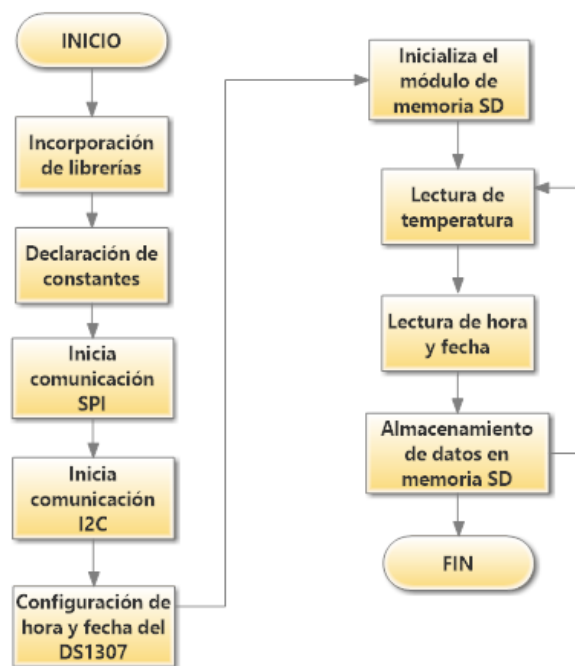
INICIO

Incorporación de librerías

Declaración de constantes

Inicia comunicación SPI

Inicia comunicación I2C

Configuración de hora y fecha del DS1307

Inicializa el módulo de memoria SD

Lectura de temperatura

Lectura de hora y fecha

Almacenamiento de datos en memoria SD

FIN